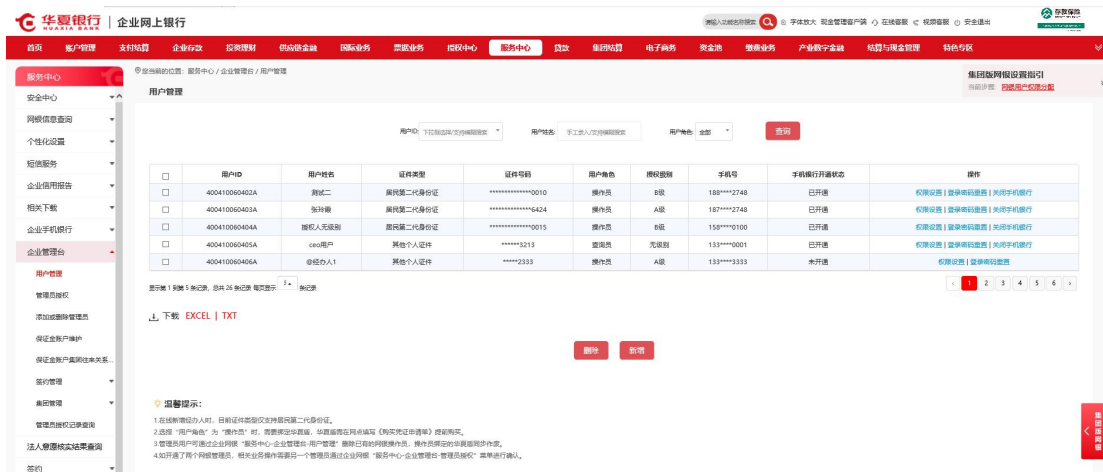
华夏银行 HUAXIA BANK | 企业网上银行

请输入功能名称搜索 字体放大 现金管理客户端 在线客服 视频客服 安全退出

首页 账户管理 支付结算 企业存款 投资理财 供应链金融 国际业务 票据业务 授权中心 服务中心 贷款 集团结算 电子商务 资金池 缴费业务 产业数字金融 结算与现金管理 特色专区

服务中心
安全中心
网银信息查询
个性化设置
短信服务
企业信用报告
相关下载
企业手机银行
企业管理台
用户管理
管理员授权
添加或删除管理员
保证金账户维护
保证金账户集团往来关系...
签约管理
集团管理
管理员授权记录查询
法人意愿核实结果查询
签约

您当前的位置：服务中心 / 企业管理台 / 用户管理

用户管理

集团版网银设置指引
当前步骤：网银用户权限分配

用户ID: 下拉框选择/支持模糊搜索 用户姓名: 手工录入/支持模糊搜索 用户角色: 全部 查询

| | 用户ID | 用户姓名 | 证件类型 | 证件号码 | 用户角色 | 授权级别 | 手机号 | 手机银行开通状态 | 操作 |
|---|---|---|---|---|---|---|---|---|---|
| ☐ | 400410060402A | 测试二 | 居民第二代身份证 | **************0010 | 操作员 | B级 | 188****2748 | 已开通 | 权限设置 \| 登录密码重置 \| 关闭手机银行 |
| ☐ | 400410060403A | 张玲琳 | 居民第二代身份证 | **************6424 | 操作员 | A级 | 187****2748 | 已开通 | 权限设置 \| 登录密码重置 \| 关闭手机银行 |
| ☐ | 400410060404A | 授权人无级别 | 居民第二代身份证 | **************0015 | 操作员 | B级 | 158****0100 | 已开通 | 权限设置 \| 登录密码重置 \| 关闭手机银行 |
| ☐ | 400410060405A | ceo用户 | 其他个人证件 | ******3213 | 查询员 | 无级别 | 133****0001 | 已开通 | 权限设置 \| 登录密码重置 \| 关闭手机银行 |
| ☐ | 400410060406A | @经办人1 | 其他个人证件 | *****2333 | 操作员 | A级 | 133****3333 | 未开通 | 权限设置 \| 登录密码重置 |

显示第 1 到第 5 条记录，总共 26 条记录 每页显示 5 条记录

< 1 2 3 4 5 6 >

下载 EXCEL | TXT

删除 新增

温馨提示：
1.在线新增经办人时，目前证件类型仅支持居民第二代身份证。
2.选择"用户角色"为"操作员"时，需要绑定华夏盾，华夏盾需在网点填写《购买凭证申请单》提前购买。
3.管理员用户可通过企业网银"服务中心-企业管理台-用户管理"删除已有的网银操作员，操作员绑定的华夏盾同步作废。
4.如开通了两个网银管理员，相关业务操作需要另一个管理员通过企业网银"服务中心-企业管理台-管理员授权"菜单进行确认。

集团版网银